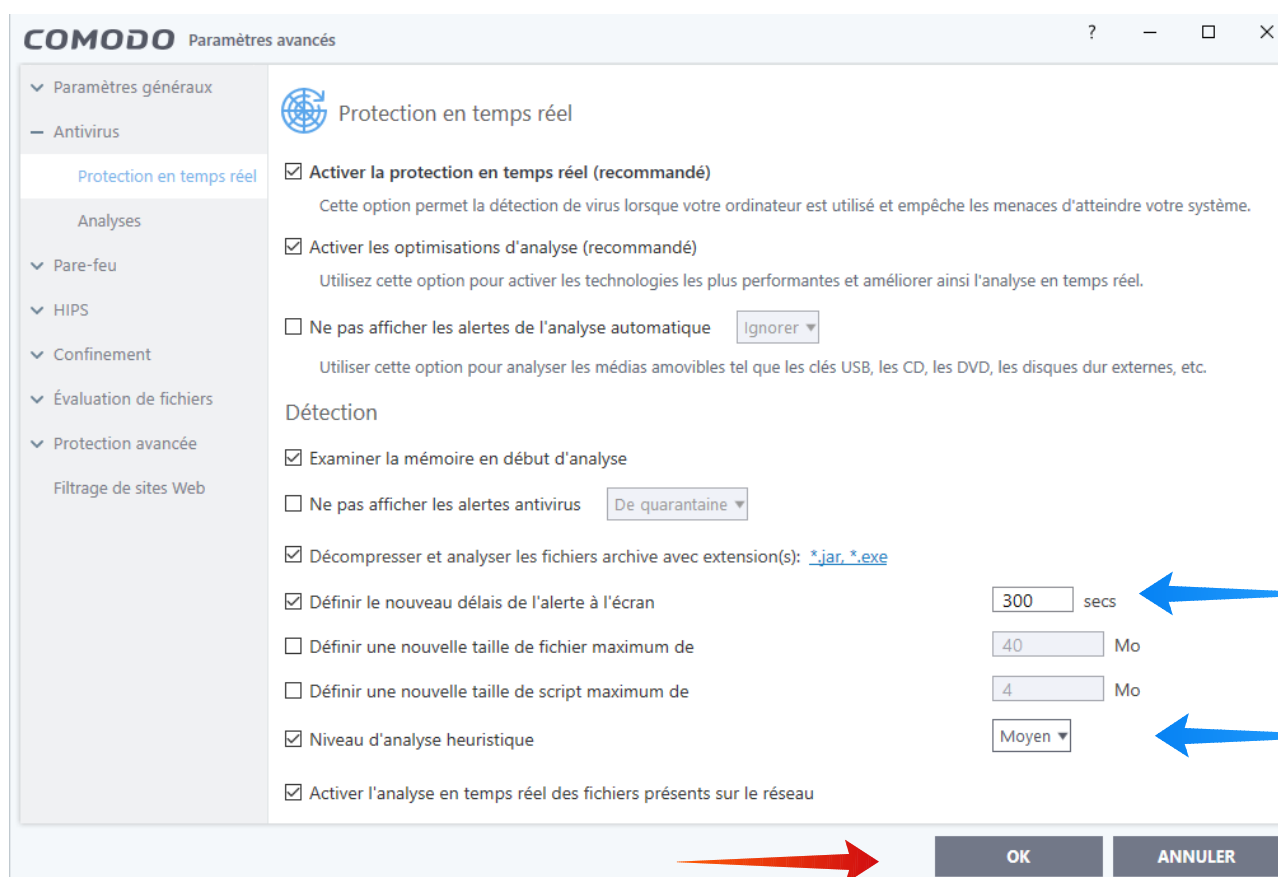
COMODO Paramètres avancés

? — ☐ ✕

Paramètres généraux
Antivirus
Protection en temps réel
Analyses
Pare-feu
HIPS
Confinement
Évaluation de fichiers
Protection avancée
Filtrage de sites Web

Protection en temps réel

Activer la protection en temps réel (recommandé)
Cette option permet la détection de virus lorsque votre ordinateur est utilisé et empêche les menaces d'atteindre votre système.

Activer les optimisations d'analyse (recommandé)
Utilisez cette option pour activer les technologies les plus performantes et améliorer ainsi l'analyse en temps réel.

Ne pas afficher les alertes de l'analyse automatique Ignorer
Utiliser cette option pour analyser les médias amovibles tel que les clés USB, les CD, les DVD, les disques dur externes, etc.

Détection

Examiner la mémoire en début d'analyse

Ne pas afficher les alertes antivirus De quarantaine

Décompresser et analyser les fichiers archive avec extension(s): *.jar, *.exe

Définir le nouveau délais de l'alerte à l'écran 300 secs

Définir une nouvelle taille de fichier maximum de 40 Mo

Définir une nouvelle taille de script maximum de 4 Mo

Niveau d'analyse heuristique Moyen

Activer l'analyse en temps réel des fichiers présents sur le réseau

OK ANNULER